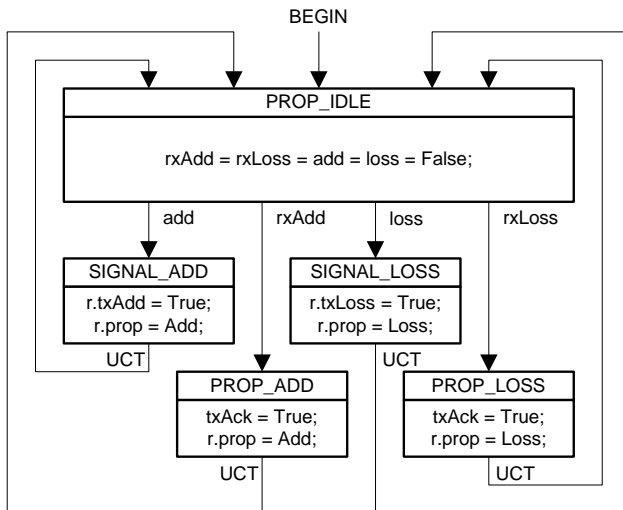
BEGIN

PROP_IDLE

rxAdd = rxLoss = add = loss = False;

add

rxAdd

loss

rxLoss

SIGNAL_ADD

r.txAdd = True;
r.prop = Add;

UCT

SIGNAL_LOSS

r.txLoss = True;
r.prop = Loss;

UCT

PROP_ADD

txAck = True;
r.prop = Add;

UCT

PROP_LOSS

txAck = True;
r.prop = Loss;

UCT